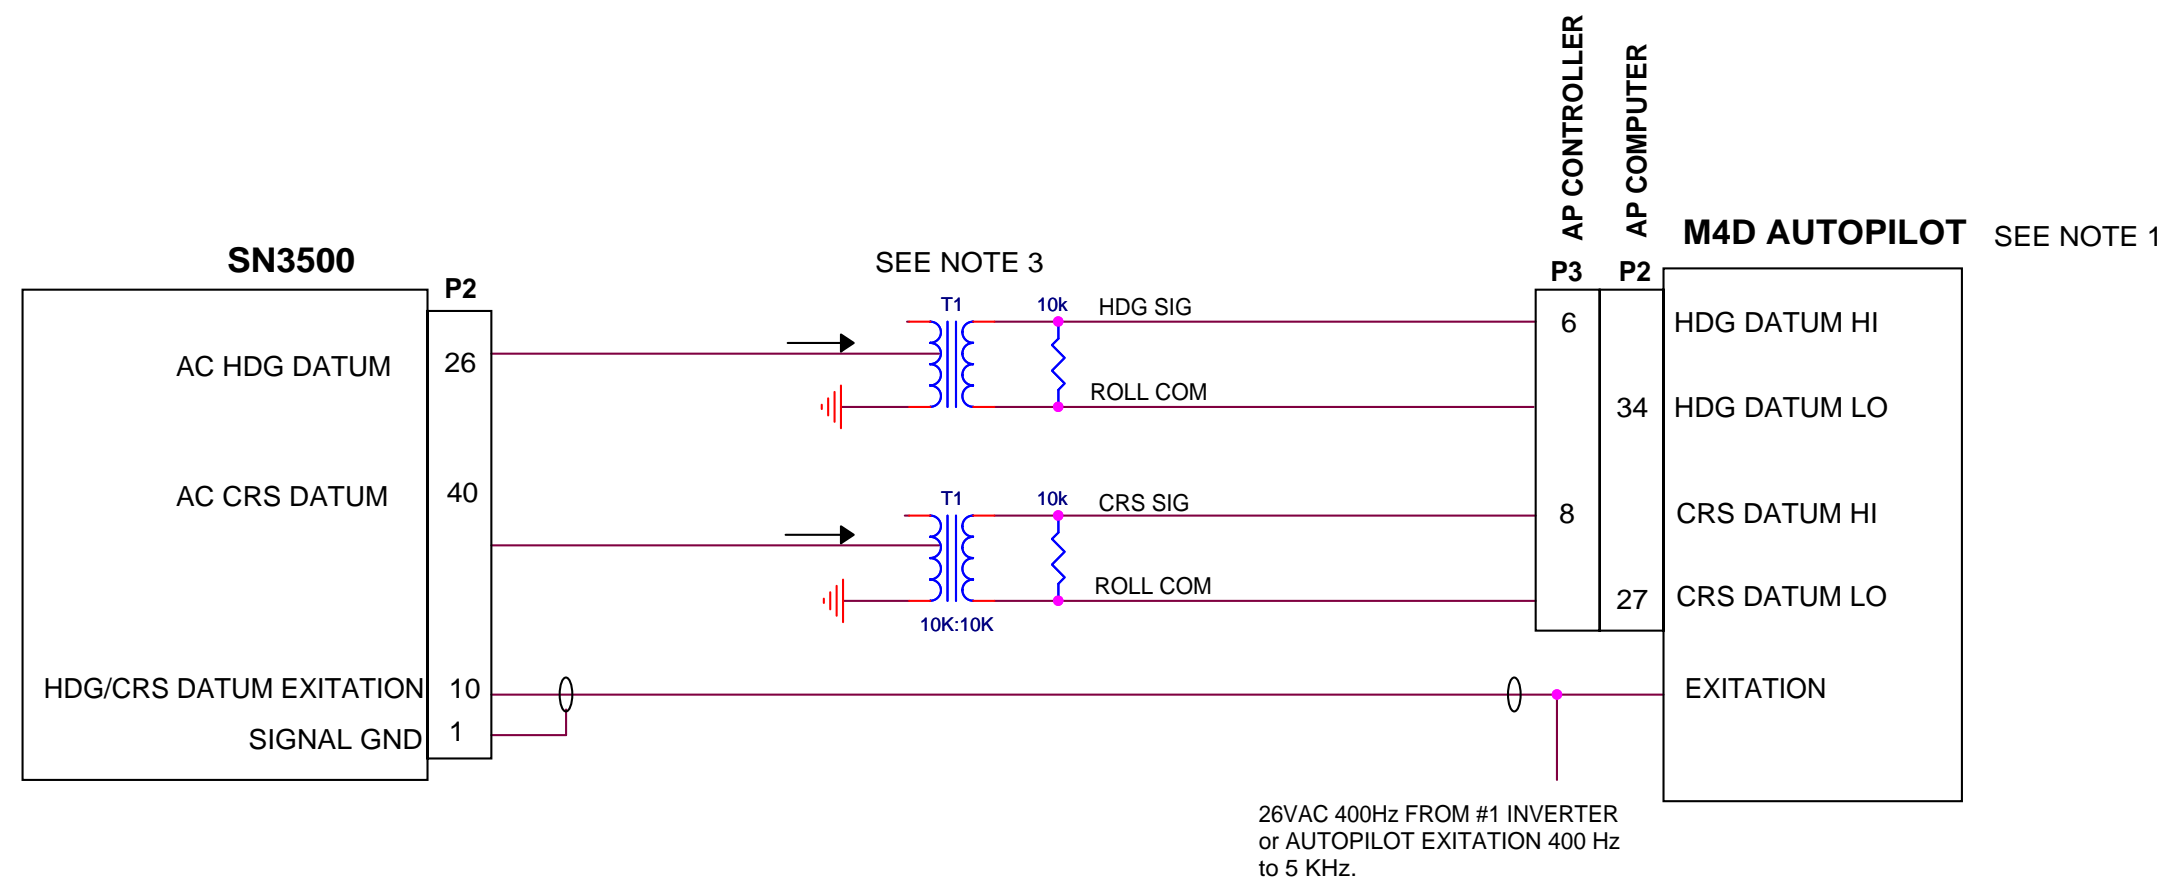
SN3500

P2

AC HDG DATUM 26

AC CRS DATUM 40

HDG/CRS DATUM EXITATION 10

SIGNAL GND 1

SEE NOTE 3

T1

10k

HDG SIG

ROLL COM

T1

10k

CRS SIG

ROLL COM

10K:10K

AP CONTROLLER

AP COMPUTER

M4D AUTOPILOT

SEE NOTE 1

P3

P2

6

HDG DATUM HI

34

HDG DATUM LO

8

CRS DATUM HI

27

CRS DATUM LO

EXITATION

26VAC 400Hz FROM #1 INVERTER or AUTOPILOT EXITATION 400 Hz to 5 KHz.